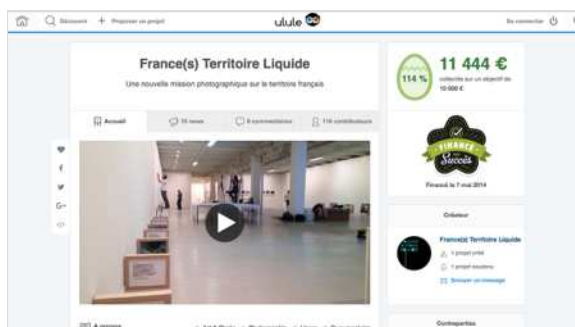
Découvrir + Proposer un projet

ulule

Se connecter

France(s) Territoire Liquide

Une nouvelle mission photographique sur le territoire français

Accueil

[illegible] news

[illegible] commentaires

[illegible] contributeurs

11 444 €

114 %

collecté sur un objectif de 10 000 €

FINANCÉ Succès

Financé le 7 mai 2014

Créateur

France(s) Territoire Liquide

1 projet créé

1 projet soutenu

Envoyer un message

Contreparties

f

G+

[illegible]